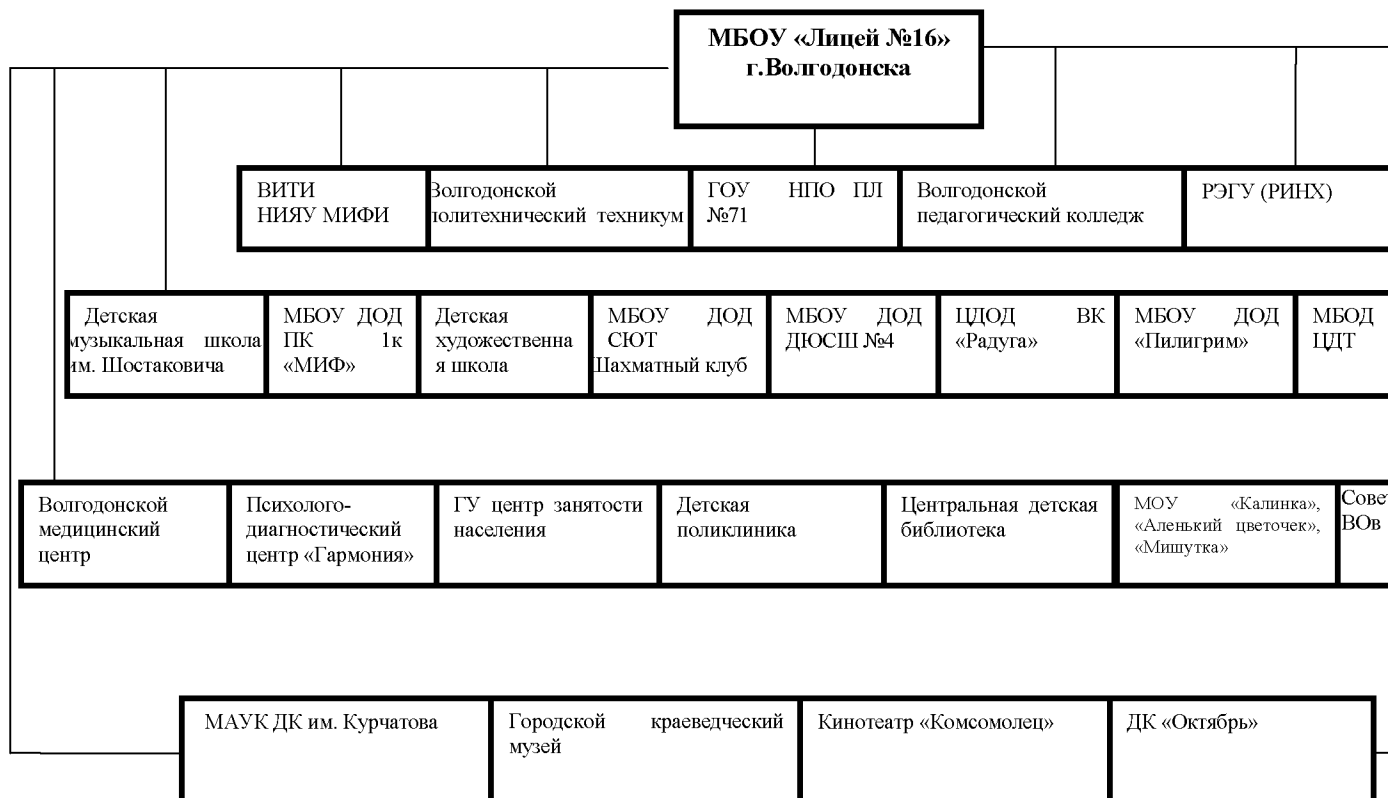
МБОУ «Лицей №16» г.Волгодонска

ВИТИ НИЯУ МИФИ

Волгодонской политехнический техникум

ГОУ НПО ПЛ №71

Волгодонской педагогический колледж

РЭГУ (РИНХ)

Детская музыкальная школа им. Шостаковича

МБОУ ДОД ПК 1к «МИФ»

Детская художественная школа

МБОУ ДОД СЮТ Шахматный клуб

МБОУ ДОД ДЮСШ №4

ЦДОД ВК «Радуга»

МБОУ ДОД «Пилигрим»

МБОД ЦДТ

Волгодонской медицинский центр

Психолого-диагностический центр «Гармония»

ГУ центр занятости населения

Детская поликлиника

Центральная детская библиотека

МОУ «Калинка», «Аленький цветочек», «Мишутка»

Сове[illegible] ВОв

МАУК ДК им. Курчатова

Городской краеведческий музей

Кинотеатр «Комсомолец»

ДК «Октябрь»